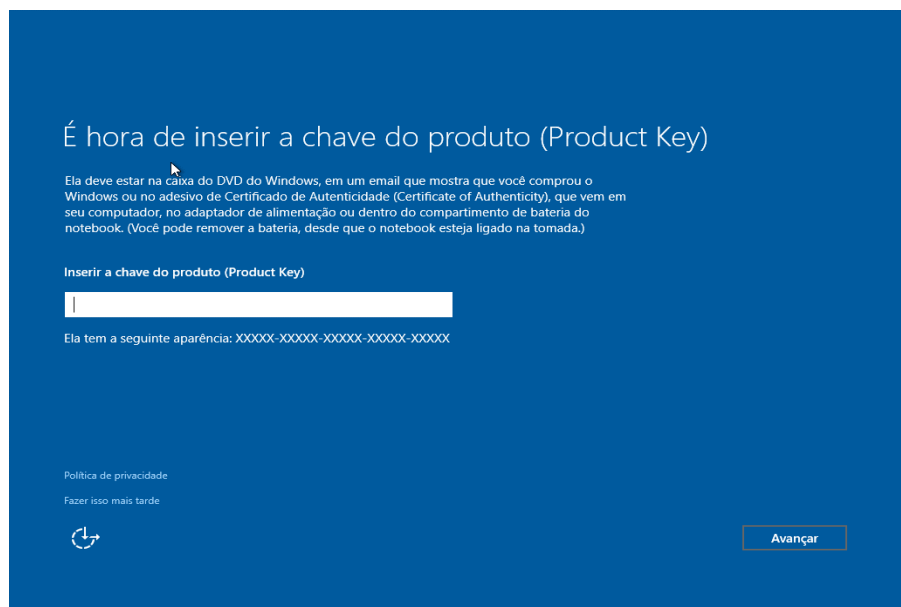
É hora de inserir a chave do produto (Product Key)

Ela deve estar na caixa do DVD do Windows, em um email que mostra que você comprou o Windows ou no adesivo de Certificado de Autenticidade (Certificate of Authenticity), que vem em seu computador, no adaptador de alimentação ou dentro do compartimento de bateria do notebook. (Você pode remover a bateria, desde que o notebook esteja ligado na tomada.)

Inserir a chave do produto (Product Key)

Ela tem a seguinte aparência: XXXXX-XXXXX-XXXXX-XXXXX-XXXXX

Política de privacidade

Fazer isso mais tarde

Avançar